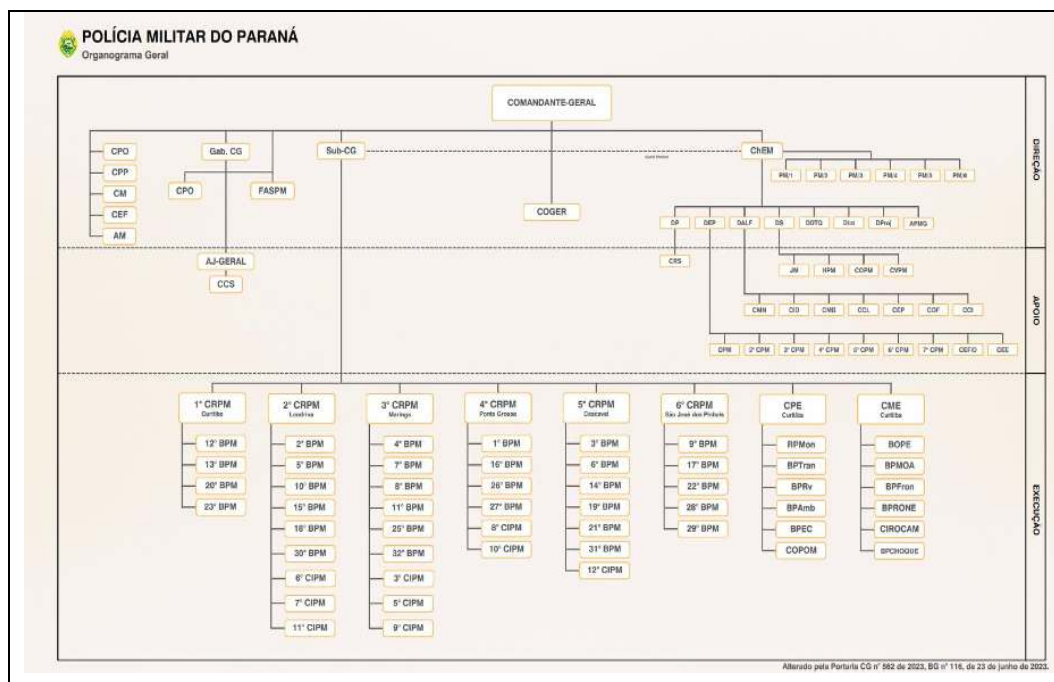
POLÍCIA MILITAR DO PARANÁ
Organograma Geral

COMANDANTE-GERAL

CPO
CPP
CM
CEF
AM

Gab. CG
CPO
FASPM

Sub-CG

COGER

ChEM
PM/1
PM/2
PM/3
PM/4
PM/5
PM/6

DP
DEP
DALF
DS
DDTQ
DIcs
DPrej
APMG

CRS

JM
HPM
COPM
CVPM

CMH
CIO
CMB
CCL
CEP
COF
CCI

CPM
2º CPM
3º CPM
4º CPM
5º CPM
6º CPM
7º CPM
CEFIC
CEE

AJ-GERAL
CCS

DIREÇÃO
APOIO
EXECUÇÃO

1º CRPM
Curitiba
12º BPM
13º BPM
20º BPM
23º BPM

2º CRPM
Londrina
2º BPM
5º BPM
10º BPM
15º BPM
18º BPM
30º BPM
6º CIPM
7º CIPM
11º CIPM

3º CRPM
Maringá
4º BPM
7º BPM
8º BPM
11º BPM
25º BPM
32º BPM
3º CIPM
5º CIPM
9º CIPM

4º CRPM
Ponta Grossa
1º BPM
16º BPM
26º BPM
27º BPM
8º CIPM
10º CIPM

5º CRPM
Cascavel
3º BPM
6º BPM
14º BPM
19º BPM
21º BPM
31º BPM
12º CIPM

6º CRPM
São José dos Pinhais
9º BPM
17º BPM
22º BPM
28º BPM
29º BPM

CPE
Curitiba
RPMon
BPTran
BPRv
BPAmb
BPEC
COPOM

CME
Curitiba
BOPE
BPMOA
BPFron
BPRONE
CIROCAM
BPCHOQUE

Alterado pela Portaria CG nº 582 de 2023, BG nº 116, de 23 de junho de 2023.